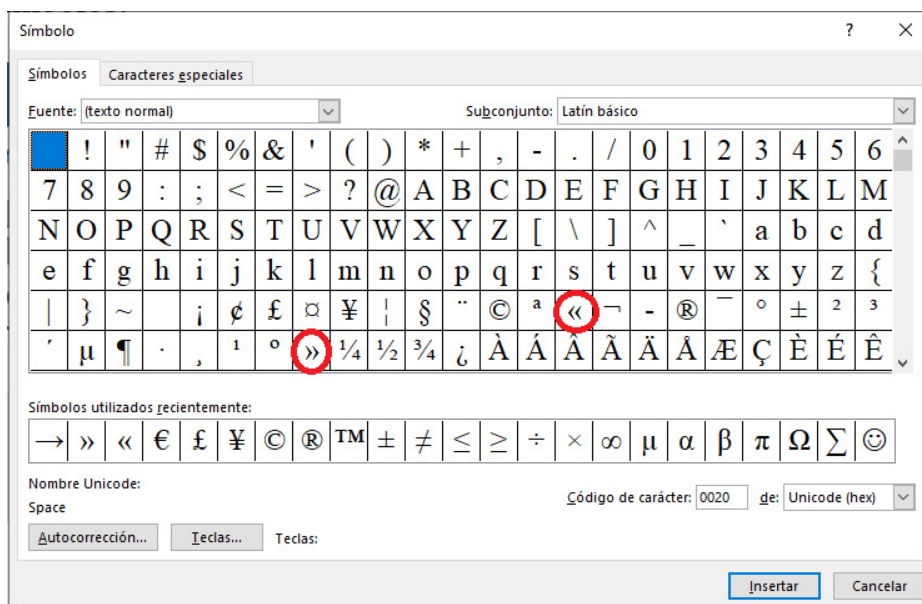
Símbolo ? ×

Símbolos | Caracteres especiales

Fuente: (texto normal)

Subconjunto: Latín básico

|  | ! | " | # | $ | % | & | ' | ( | ) | * | + | , | - | . | / | 0 | 1 | 2 | 3 | 4 | 5 | 6 |
|---|---|---|---|---|---|---|---|---|---|---|---|---|---|---|---|---|---|---|---|---|---|---|
| 7 | 8 | 9 | : | ; | < | = | > | ? | @ | A | B | C | D | E | F | G | H | I | J | K | L | M |
| N | O | P | Q | R | S | T | U | V | W | X | Y | Z | [ | \ | ] | ^ | _ | ` | a | b | c | d |
| e | f | g | h | i | j | k | l | m | n | o | p | q | r | s | t | u | v | w | x | y | z | { |
| \| | } | ~ |  | ¡ | ¢ | £ | ¤ | ¥ | ¦ | § | ¨ | © | ª | « | ¬ | - | ® | ¯ | ° | ± | ² | ³ |
| ´ | µ | ¶ | · | ¸ | ¹ | º | » | ¼ | ½ | ¾ | ¿ | À | Á | Â | Ã | Ä | Å | Æ | Ç | È | É | Ê |

Símbolos utilizados recientemente:

| → | » | « | € | £ | ¥ | © | ® | ™ | ± | ≠ | ≤ | ≥ | ÷ | × | ∞ | µ | α | β | π | Ω | ∑ | ☺ |
|---|---|---|---|---|---|---|---|---|---|---|---|---|---|---|---|---|---|---|---|---|---|---|

Nombre Unicode:
Space

Código de carácter: 0020 de: Unicode (hex)

Autocorrección... Teclas... Teclas:

Insertar Cancelar